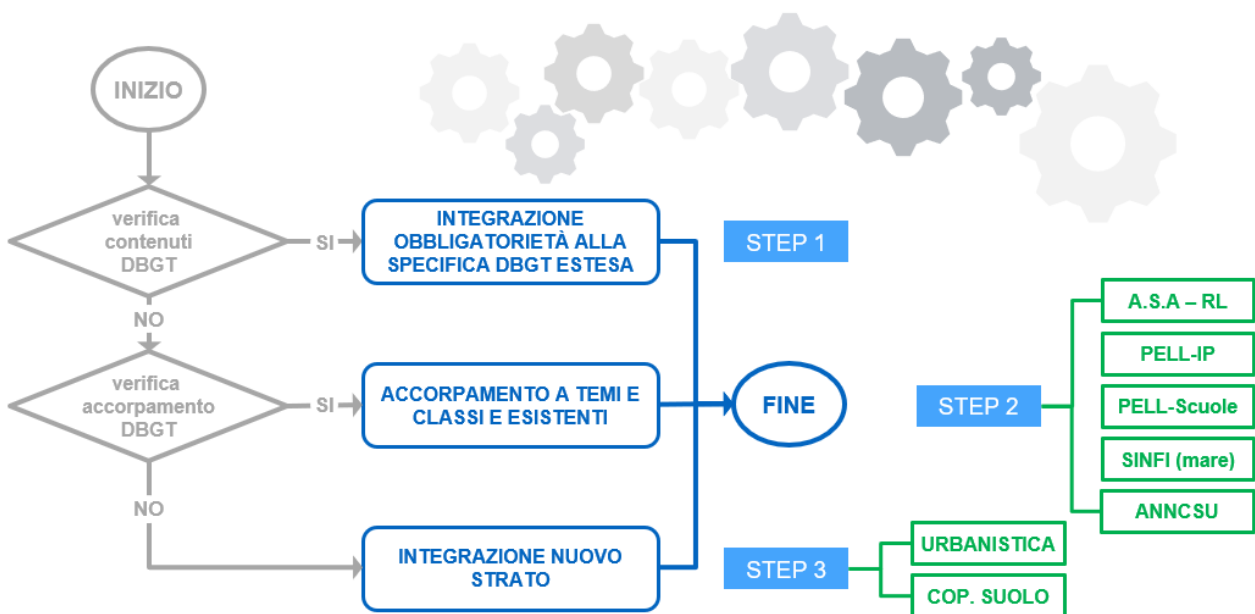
INIZIO

verifica contenuti DBGT

SI

INTEGRAZIONE OBBLIGATORIETÀ ALLA SPECIFICA DBGT ESTESA

STEP 1

NO

verifica accorpamento DBGT

SI

ACCORPAMENTO A TEMI E CLASSI E ESISTENTI

FINE

STEP 2

A.S.A – RL

PELL-IP

PELL-Scuole

SINFI (mare)

ANNCSU

NO

INTEGRAZIONE NUOVO STRATO

STEP 3

URBANISTICA

COP. SUOLO